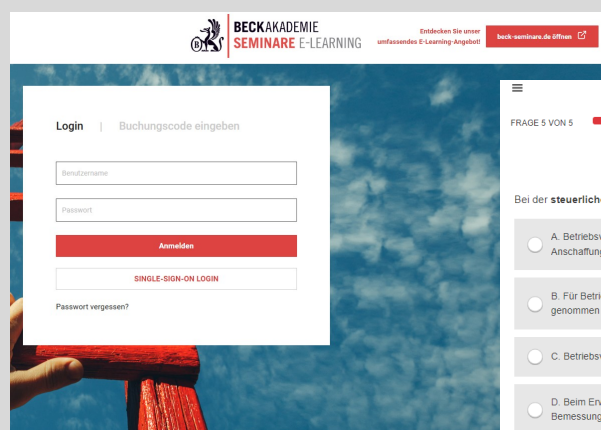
BECKAKADEMIE
SEMINARE E-LEARNING

Entdecken Sie unser umfassendes E-Learning-Angebot!

beck-seminare.de öffnen

Login | Buchungscode eingeben

Benutzername

Passwort

Anmelden

SINGLE-SIGN-ON LOGIN

Passwort vergessen?

FRAGE 5 VON 5

Bei der steuerlich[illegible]

A. Betriebsv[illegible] Anschaffung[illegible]

B. Für Betri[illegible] genommen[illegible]

C. Betriebsv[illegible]

D. Beim Erv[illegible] Bemessung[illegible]